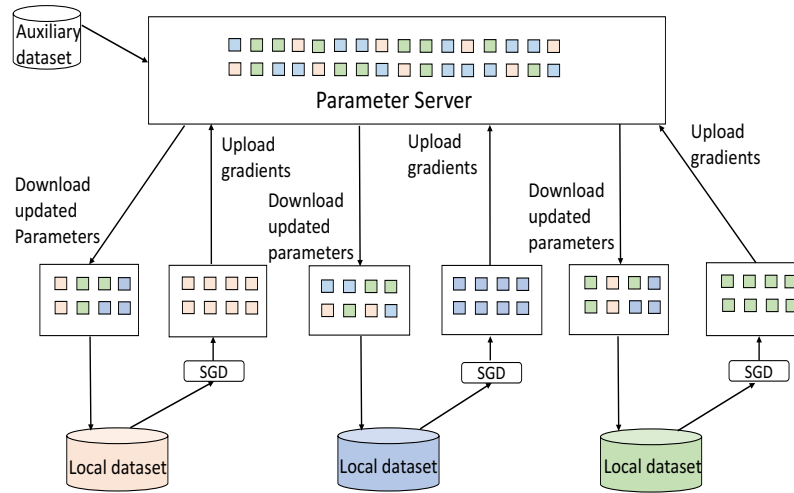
Auxiliary dataset

Parameter Server

Download updated Parameters

Upload gradients

Download updated parameters

Upload gradients

Download updated parameters

Upload gradients

SGD

SGD

SGD

Local dataset

Local dataset

Local dataset